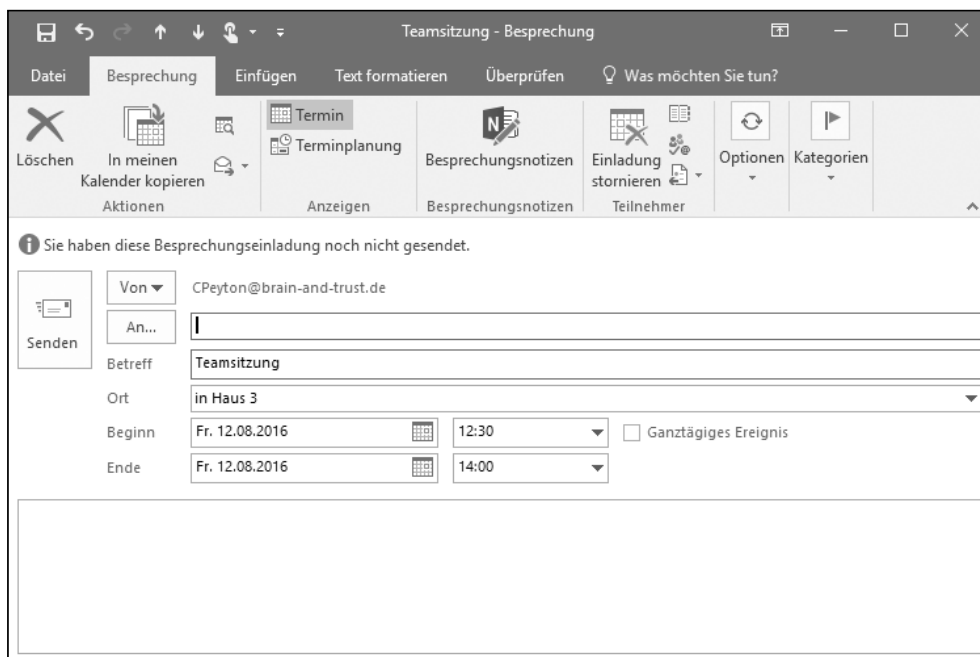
Teamsitzung - Besprechung

Datei Besprechung Einfügen Text formatieren Überprüfen Was möchten Sie tun?

Löschen
In meinen Kalender kopieren
Aktionen

Termin
Terminplanung
Anzeigen

Besprechungsnotizen
Besprechungsnotizen

Einladung stornieren
Teilnehmer

Optionen
Kategorien

Sie haben diese Besprechungseinladung noch nicht gesendet.

Senden
Von CPeyton@brain-and-trust.de
An...
Betreff Teamsitzung
Ort in Haus 3
Beginn Fr. 12.08.2016 12:30 Ganztägiges Ereignis
Ende Fr. 12.08.2016 14:00